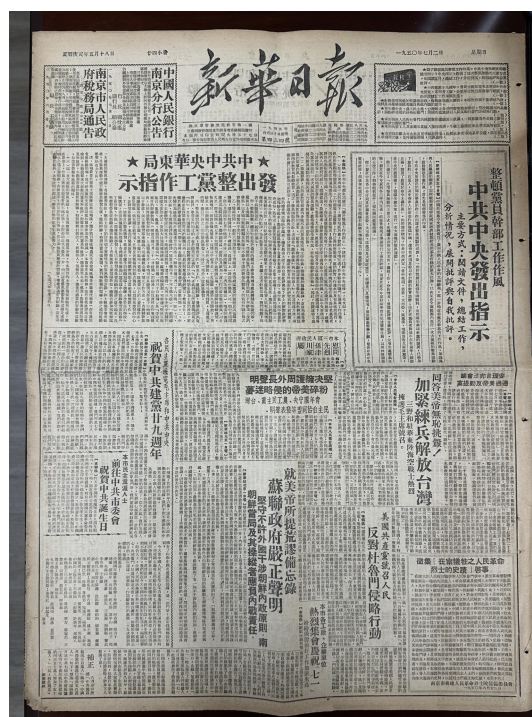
新華日報

一九五〇年七月二日

南京市人民政府稅務局通告

中國人民銀行南京分行公告

★中共中央華東局★
發出整黨工作指示

整頓黨員幹部工作作風
中共中央發出指示
主要方式：閱讀文件，總結工作，分析情況，展開批評與自我批評

慶賀中共建黨廿九週年

堅決擁護外長聲明

加緊練兵解放台灣

蘇聯政府嚴正聲明

美國共產黨號召人民反對杜魯門侵略行動

熱烈慶祝黨的生日「七一」

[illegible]